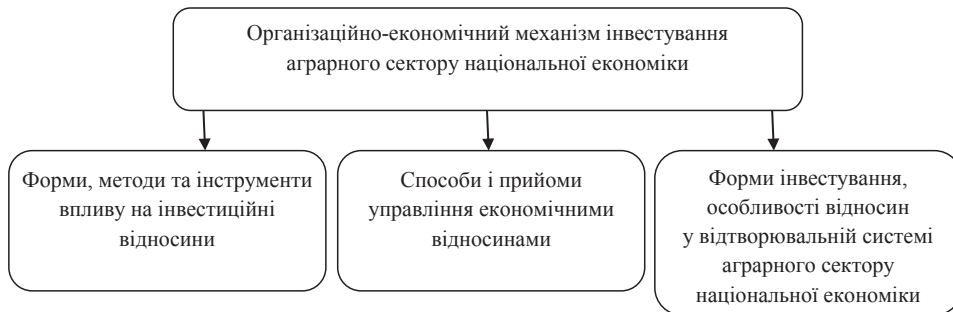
Організаційно-економічний механізм інвестування аграрного сектору національної економіки

Форми, методи та інструменти впливу на інвестиційні відносини

Способи і прийоми управління економічними відносинами

Форми інвестування, особливості відносин у відтворювальній системі аграрного сектору національної економіки